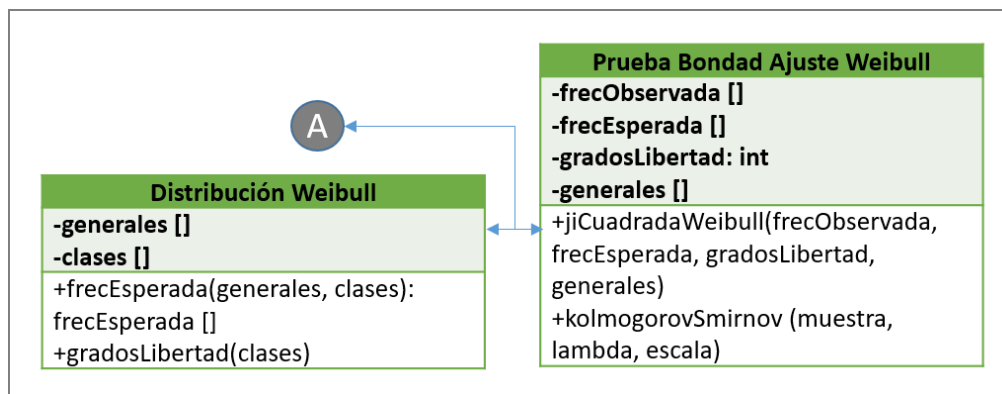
A

Distribución Weibull

-generales []
-clases []

+frecEsperada(generales, clases): frecEsperada []
+gradosLibertad(clases)

Prueba Bondad Ajuste Weibull

-frecObservada []
-frecEsperada []
-gradosLibertad: int
-generales []

+jiCuadradaWeibull(frecObservada, frecEsperada, gradosLibertad, generales)
+kolmogorovSmirnov (muestra, lambda, escala)